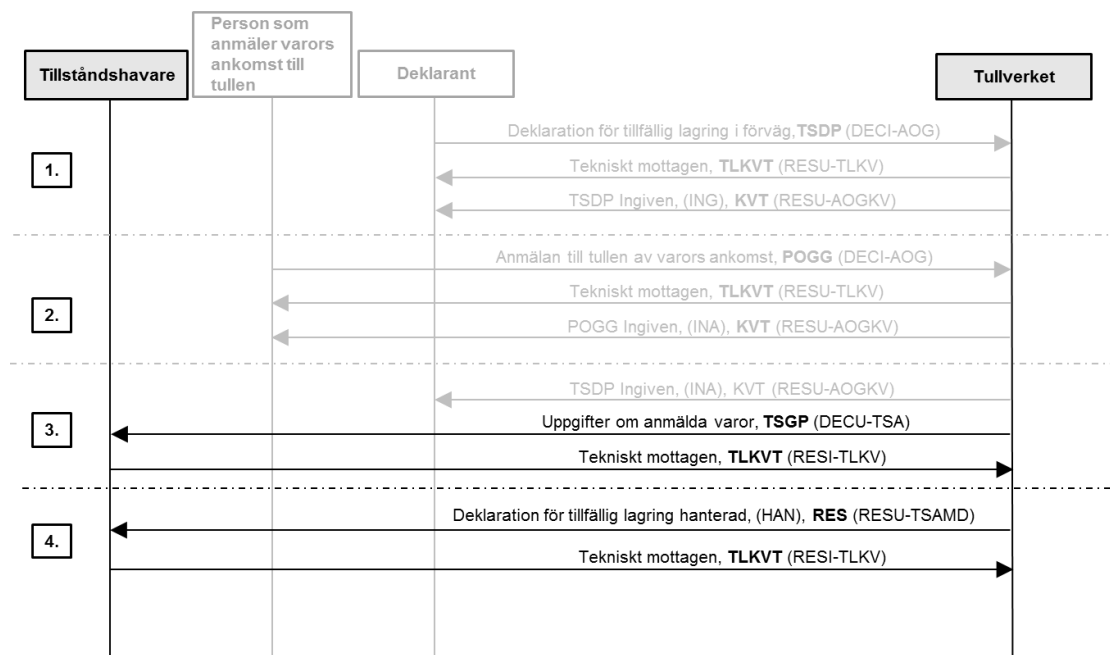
Tillståndshavare

Person som anmäler varors ankomst till tullen

Deklarant

Tullverket

1.

Deklaration för tillfällig lagring i förväg,**TSDP** (DECI-AOG)

Tekniskt mottagen, **TLKVT** (RESU-TLKV)

TSDP Ingiven, (ING), **KVT** (RESU-AOGKV)

2.

Anmälan till tullen av varors ankomst, **POGG** (DECI-AOG)

Tekniskt mottagen, **TLKVT** (RESU-TLKV)

POGG Ingiven, (INA), **KVT** (RESU-AOGKV)

3.

TSDP Ingiven, (INA), KVT (RESU-AOGKV)

Uppgifter om anmälda varor, **TSGP** (DECU-TSA)

Tekniskt mottagen, **TLKVT** (RESI-TLKV)

4.

Deklaration för tillfällig lagring hanterad, (HAN), **RES** (RESU-TSAMD)

Tekniskt mottagen, **TLKVT** (RESI-TLKV)